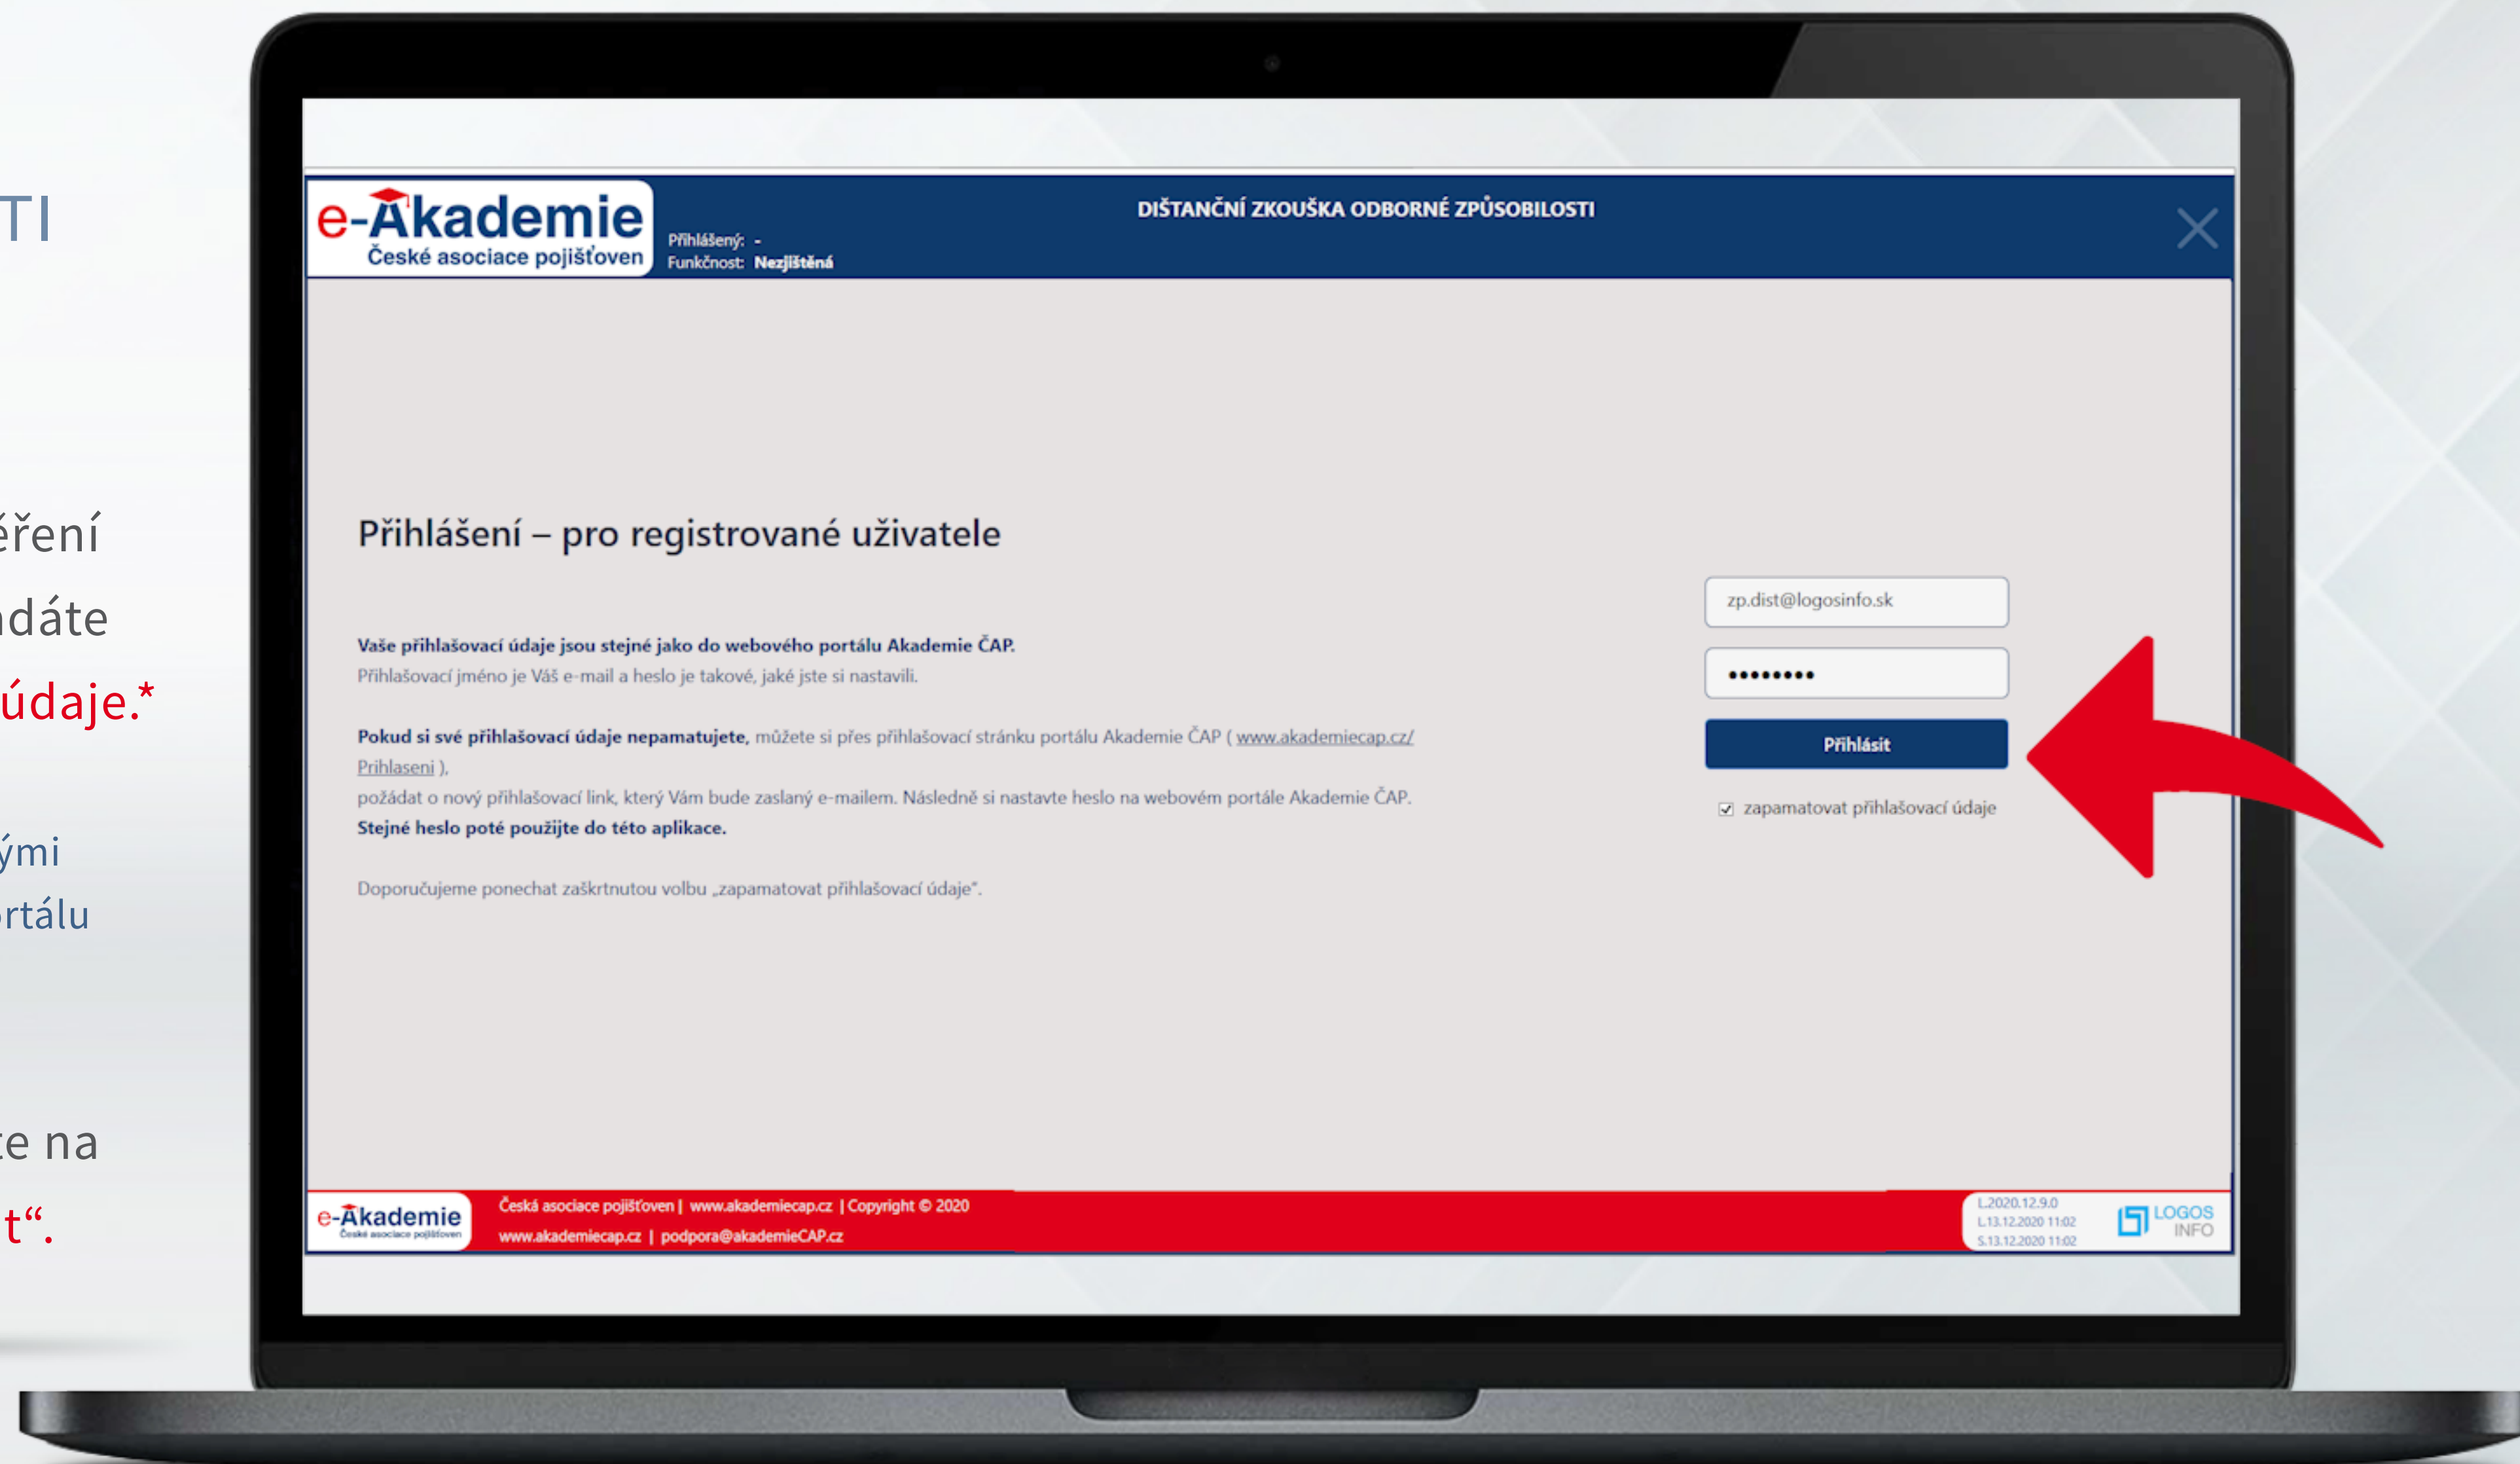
TI

ěření
ndáte
údaje.*

ými
rtálu

te na
t“.

e-Akademie
České asociace pojišťoven

Přihlášený: -
Funkčnost: Nezjištěná

DIŠTANČNÍ ZKOUŠKA ODBORNÉ ZPŮSOBILOSTI

Přihlášení – pro registrované uživatele

Vaše přihlašovací údaje jsou stejné jako do webového portálu Akademie ČAP.
Přihlašovací jméno je Váš e-mail a heslo je takové, jaké jste si nastavili.

Pokud si své přihlašovací údaje nepamatujete, můžete si přes přihlašovací stránku portálu Akademie ČAP ( www.akademiecap.cz/Prihlaseni ),
požádat o nový přihlašovací link, který Vám bude zaslaný e-mailem. Následně si nastavte heslo na webovém portále Akademie ČAP.
Stejné heslo poté použijte do této aplikace.

Doporučujeme ponechat zaškrtnutou volbu „zapamatovat přihlašovací údaje“.

zp.dist@logosinfo.sk

•••••••••

Přihlásit

zapamatovat přihlašovací údaje

e-Akademie
České asociace pojišťoven

Česká asociace pojišťoven | www.akademiecap.cz | Copyright © 2020
www.akademiecap.cz | podpora@akademieCAP.cz

L.2020.12.9.0
L.13.12.2020 11:02
S.13.12.2020 11:02

LOGOS INFO